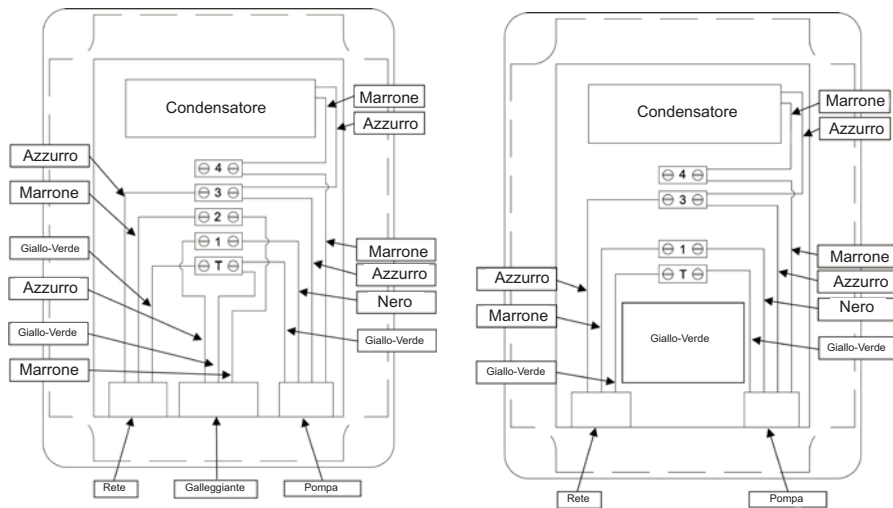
Condensatore
Marrone
Azzurro
Azzurro
Marrone
Giallo-Verde
Azzurro
Giallo-Verde
Marrone
4
3
2
1
T
Marrone
Azzurro
Nero
Giallo-Verde
Rete
Galleggiante
Pompa

Condensatore
Marrone
Azzurro
4
3
1
T
Azzurro
Marrone
Giallo-Verde
Giallo-Verde
Marrone
Azzurro
Nero
Giallo-Verde
Rete
Pompa